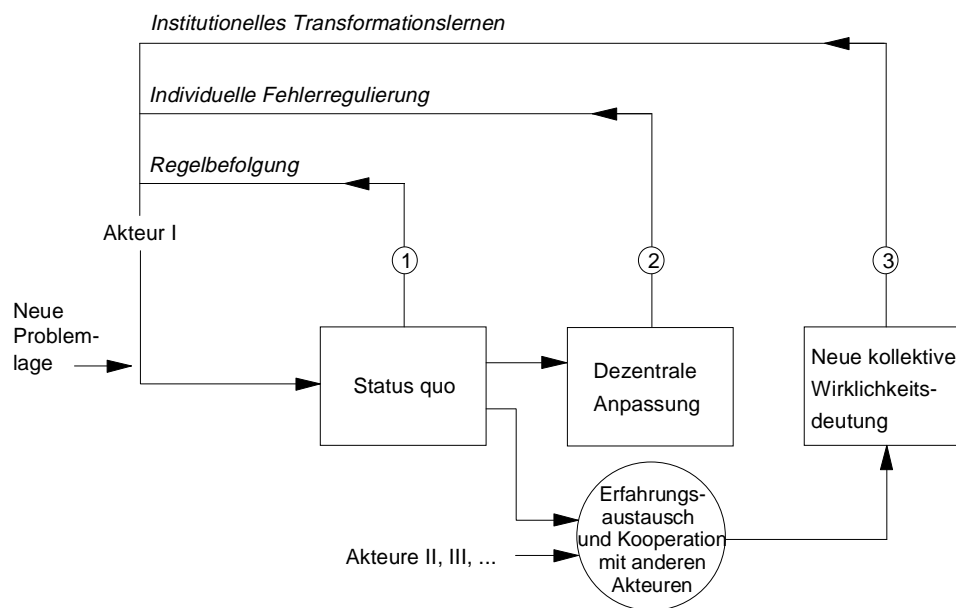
Institutionelles Transformationslernen

Individuelle Fehlerregulierung

Regelbefolgung

Akteur I

1

2

3

Neue Problemlage

Status quo

Dezentrale Anpassung

Neue kollektive Wirklichkeitsdeutung

Erfahrungsaustausch und Kooperation mit anderen Akteuren

Akteure II, III, ...